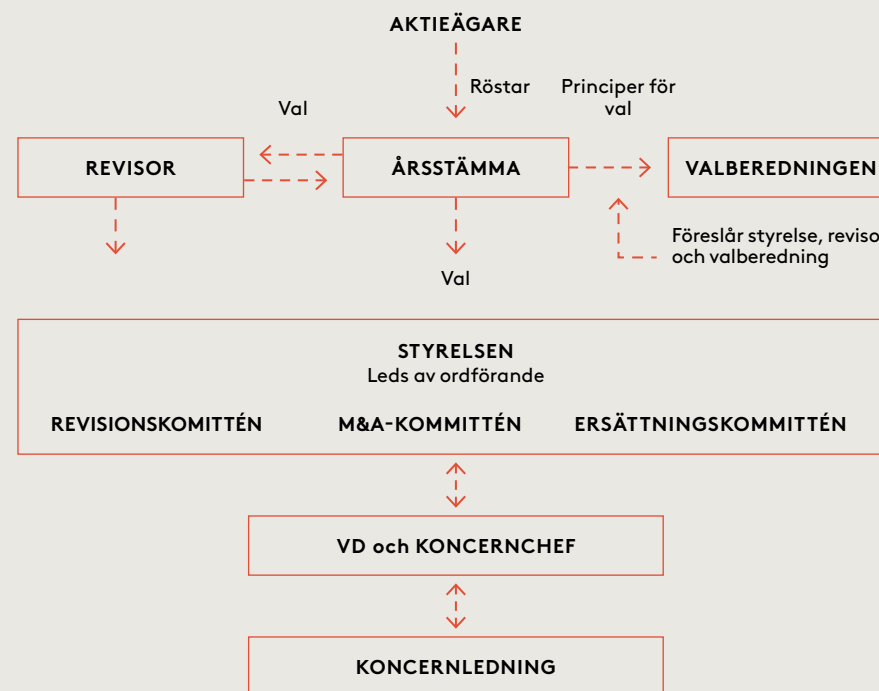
AKTIEÄGARE

Röstar

Principer för val

Val

REVISOR

ÅRSSTÄMMA

VALBEREDNINGEN

Föreslår styrelse, reviso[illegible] och valberedning

Val

STYRELSEN
Leds av ordförande

REVISIONSKOMITTÉN

M&A-KOMMITTÉN

ERSÄTTNINGSKOMMITTÉN

VD och KONCERNCHEF

KONCERNLEDNING